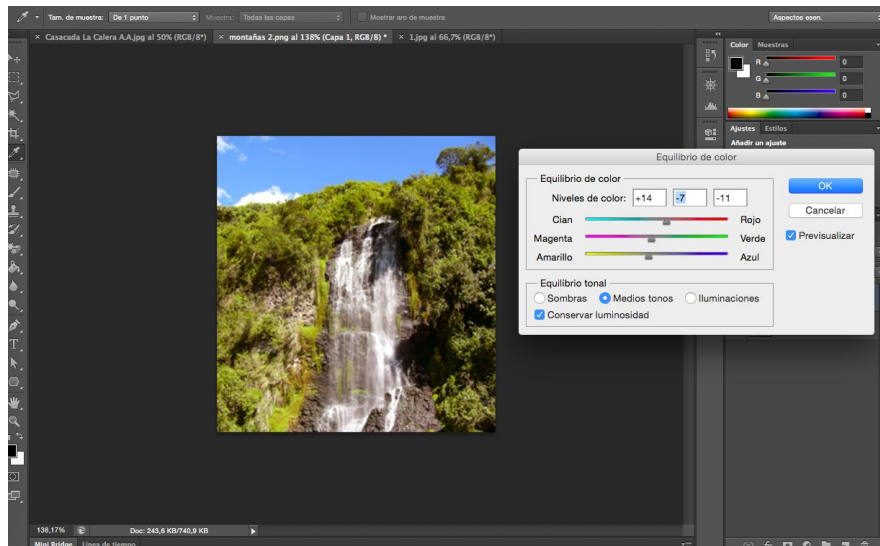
Tam. de muestra: De 1 punto
Muestra: Todas las capas
Mostrar aro de muestra
Aspectos esen.

× Casacada La Calera A.A.jpg al 50% (RGB/8*)
× montañas 2.png al 138% (Capa 1, RGB/8) *
× 1.jpg al 66,7% (RGB/8*)

Color
Muestras
R 0
G 0
B 0

Ajustes
Estilos
Añadir un ajuste

Equilibrio de color

Equilibrio de color
Niveles de color: +14 -7 -11
Cian Rojo
Magenta Verde
Amarillo Azul

Equilibrio tonal
Sombras
Medios tonos
Iluminaciones
Conservar luminosidad

OK
Cancelar
Previsualizar

138,17%
Doc: 243,6 KB/740,9 KB

Mini Bridge
Línea de tiempo